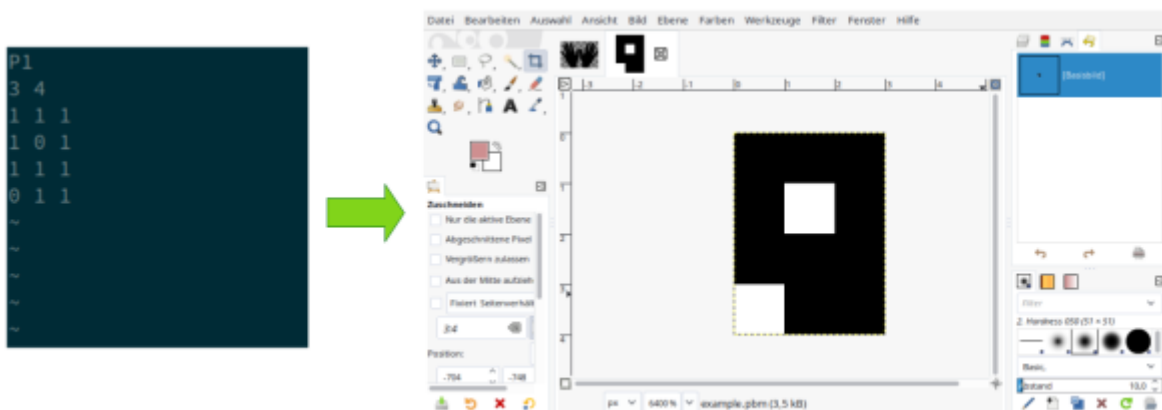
P1
3 4
1 1 1
1 0 1
1 1 1
0 1 1
~
~
~
~
~

Datei Bearbeiten Auswahl Ansicht Bild Ebene Farben Werkzeuge Filter Fenster Hilfe

Zuschneiden
Nur die aktive Ebene
Abgeschnittene Pixel
Vergrößern zulassen
Aus der Mitte aufzieh
Fixiert Seitenverhält
3:4
Position:
-704
-748

[Bearbeitet]

Filter
2. Hardness 050 (51 × 51)
Basic,
Abstand
10,0

px
6400 %
example.pbm (3,5 kB)